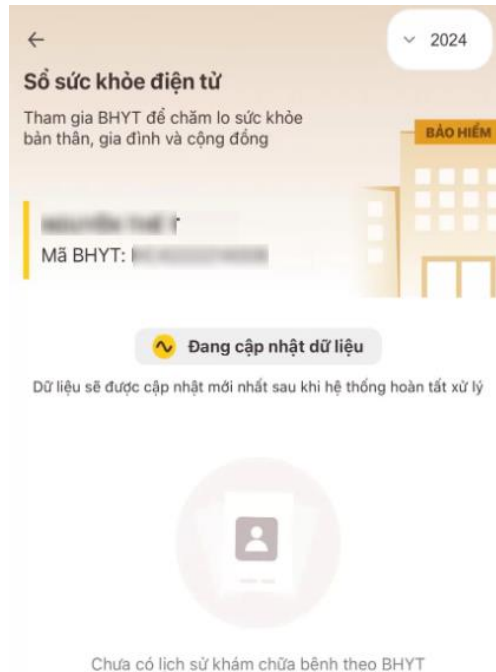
←

2024

Sổ sức khỏe điện tử

Tham gia BHYT để chăm lo sức khỏe bản thân, gia đình và cộng đồng

BẢO HIỂM

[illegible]

Mã BHYT: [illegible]

Đang cập nhật dữ liệu

Dữ liệu sẽ được cập nhật mới nhất sau khi hệ thống hoàn tất xử lý

Chưa có lịch sử khám chữa bệnh theo BHYT